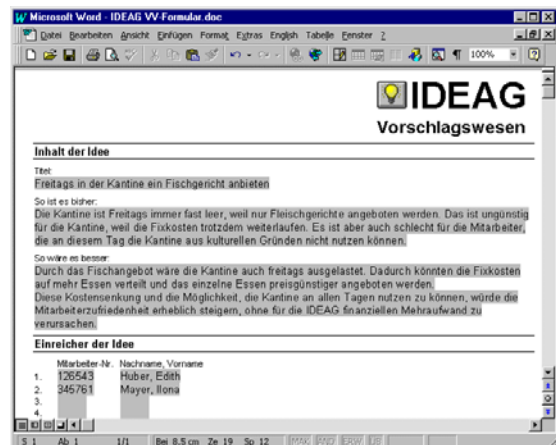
Microsoft Word - IDEAG VV-Formular.doc

Datei Bearbeiten Ansicht Einfügen Format Extras English Tabelle Fenster ?

100%

IDEAG
Vorschlagswesen

Inhalt der Idee

Titel:
Freitags in der Kantine ein Fischgericht anbieten

So ist es bisher:
Die Kantine ist Freitags immer fast leer, weil nur Fleischgerichte angeboten werden. Das ist ungünstig für die Kantine, weil die Fixkosten trotzdem weiterlaufen. Es ist aber auch schlecht für die Mitarbeiter, die an diesem Tag die Kantine aus kulturellen Gründen nicht nutzen können.

So wäre es besser:
Durch das Fischangebot wäre die Kantine auch freitags ausgelastet. Dadurch könnten die Fixkosten auf mehr Essen verteilt und das einzelne Essen preisgünstiger angeboten werden.
Diese Kostensenkung und die Möglichkeit, die Kantine an allen Tagen nutzen zu können, würde die Mitarbeiterzufriedenheit erheblich steigern, ohne für die IDEAG finanziellen Mehraufwand zu verursachen.

Einreicher der Idee

| | Mitarbeiter-Nr. | Nachname, Vorname |
|---|---|---|
| 1. | 126543 | Huber, Edith |
| 2. | 345761 | Mayer, Ilona |
| 3. | | |
| 4. | | |

S 1 Ab 1 1/1 Bei 8,5 cm Ze 19 Sp 12 MAK ÄND ERW ÜB